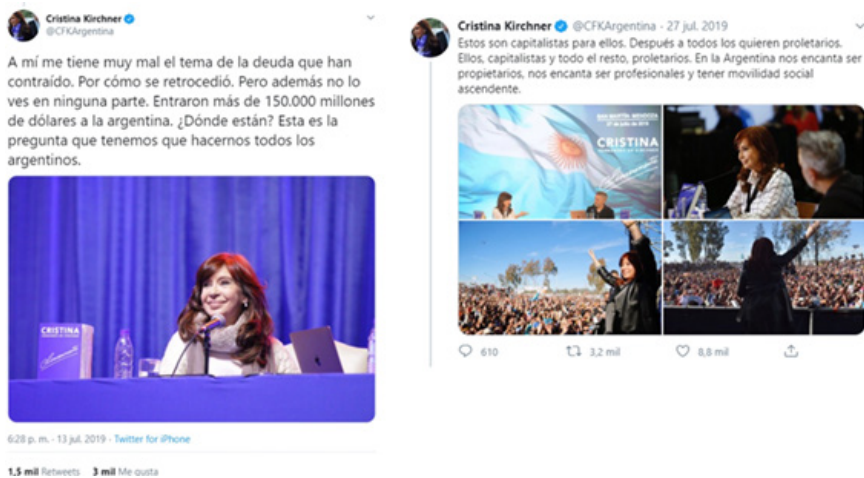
Cristina Kirchner
@CFKArgentina

A mí me tiene muy mal el tema de la deuda que han contraído. Por cómo se retrocedió. Pero además no lo ves en ninguna parte. Entraron más de 150.000 millones de dólares a la argentina. ¿Dónde están? Esta es la pregunta que tenemos que hacernos todos los argentinos.

CRISTINA

6:28 p. m. - 13 jul. 2019 - Twitter for iPhone

1,5 mil Retweets 3 mil Me gusta

Cristina Kirchner @CFKArgentina · 27 jul. 2019
Estos son capitalistas para ellos. Después a todos los quieren proletarios. Ellos, capitalistas y todo el resto, proletarios. En la Argentina nos encanta ser propietarios, nos encanta ser profesionales y tener movilidad social ascendente.

SAN MARTÍN, MENDOZA
CRISTINA

610 3,2 mil 8,8 mil